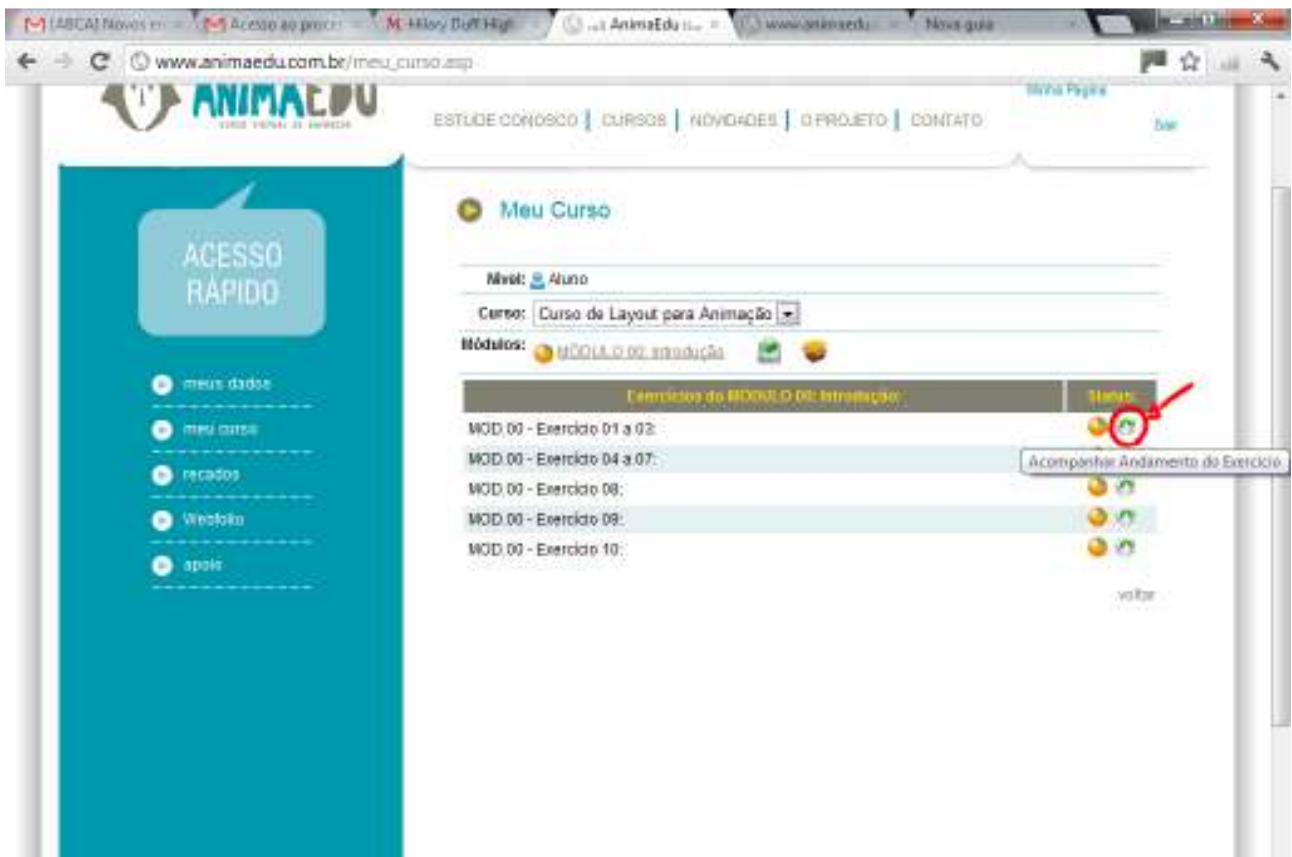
[ABCA] Novos e | Acesso ao proc | Hilary Duff High | AnimaEdu | www.animaedu | Nova guia

www.animaedu.com.br/meu_curso.asp

ANIMAEDU

ESTUDE CONOSCO | CURSOS | NOVIDADES | O PROJETO | CONTATO

Minha Pagina

Sair

ACESSO RÁPIDO

meus dados

meu curso

recados

Webfolio

apoio

Meu Curso

Nível: Aluno

Curso: Curso de Layout para Animação

Módulos: MÓDULO 00: introdução

| Exercícios do MÓDULO 00: Introdução: | Status: |
|---|---|
| MOD.00 - Exercício 01 a 03: | |
| MOD.00 - Exercício 04 a 07: | |
| MOD.00 - Exercício 08: | |
| MOD.00 - Exercício 09: | |
| MOD.00 - Exercício 10: | |

Acompanhar Andamento do Exercício

voltar